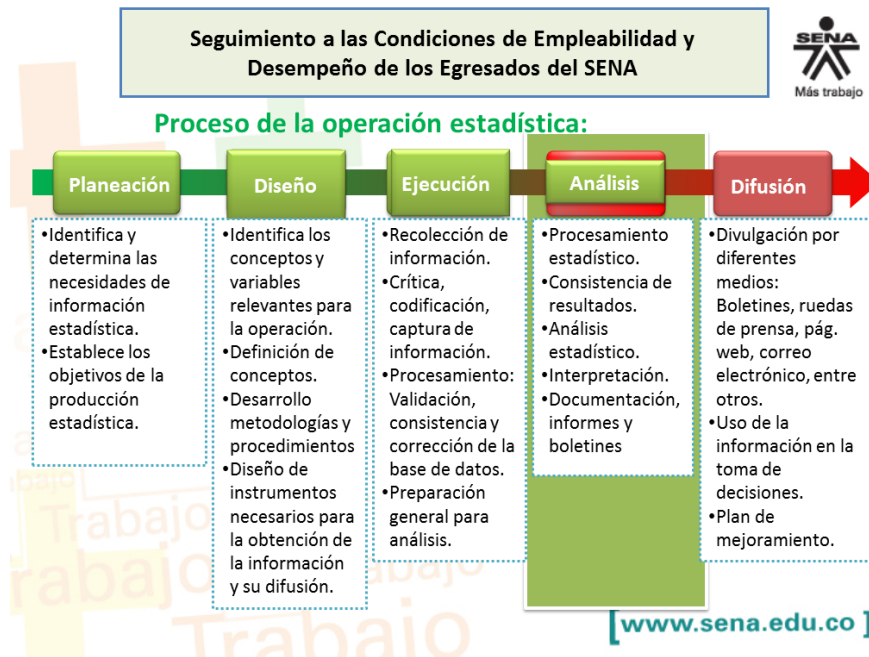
Seguimiento a las Condiciones de Empleabilidad y Desempeño de los Egresados del SENA

SENA
Más trabajo

Proceso de la operación estadística:

Planeación

•Identifica y determina las necesidades de información estadística.
•Establece los objetivos de la producción estadística.

Diseño

•Identifica los conceptos y variables relevantes para la operación.
•Definición de conceptos.
•Desarrollo metodologías y procedimientos
•Diseño de instrumentos necesarios para la obtención de la información y su difusión.

Ejecución

•Recolección de información.
•Crítica, codificación, captura de información.
•Procesamiento: Validación, consistencia y corrección de la base de datos.
•Preparación general para análisis.

Análisis

•Procesamiento estadístico.
•Consistencia de resultados.
•Análisis estadístico.
•Interpretación.
•Documentación, informes y boletines

Difusión

•Divulgación por diferentes medios: Boletines, ruedas de prensa, pág. web, correo electrónico, entre otros.
•Uso de la información en la toma de decisiones.
•Plan de mejoramiento.

[www.sena.edu.co]